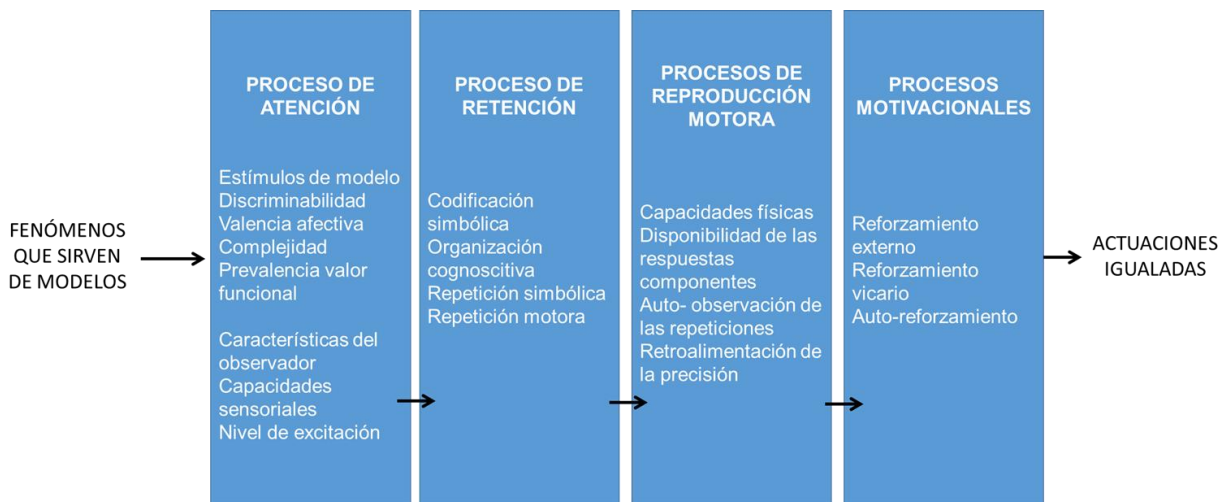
FENÓMENOS QUE SIRVEN DE MODELOS

PROCESO DE ATENCIÓN

Estímulos de modelo
Discriminabilidad
Valencia afectiva
Complejidad
Prevalencia valor funcional

Características del observador
Capacidades sensoriales
Nivel de excitación

PROCESO DE RETENCIÓN

Codificación simbólica
Organización cognoscitiva
Repetición simbólica
Repetición motora

PROCESOS DE REPRODUCCIÓN MOTORA

Capacidades físicas
Disponibilidad de las respuestas componentes
Auto- observación de las repeticiones
Retroalimentación de la precisión

PROCESOS MOTIVACIONALES

Reforzamiento externo
Reforzamiento vicario
Auto-reforzamiento

ACTUACIONES IGUALADAS